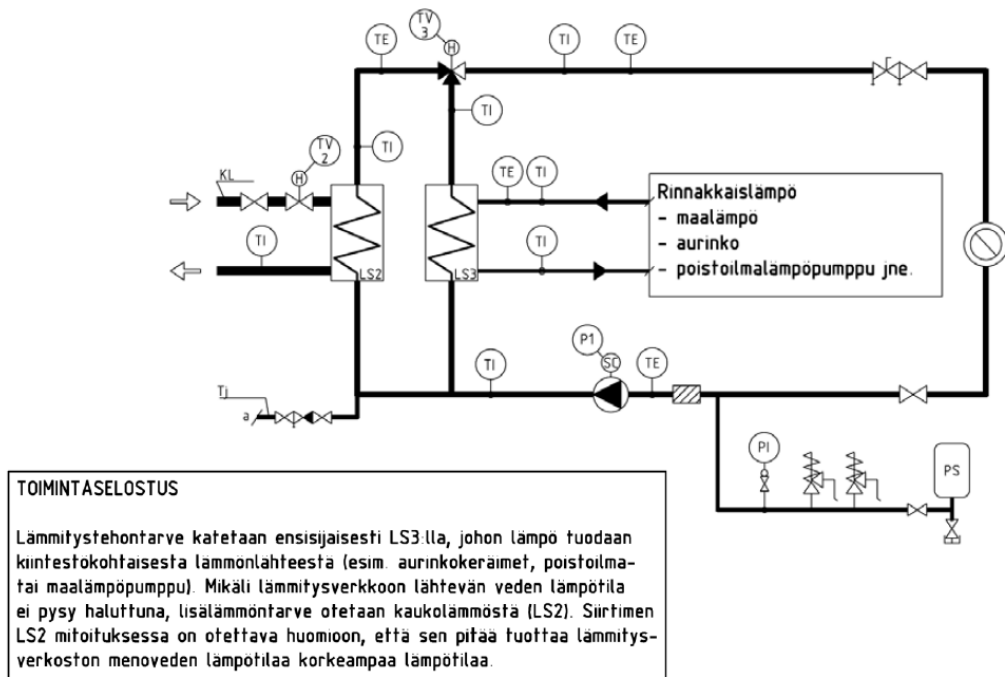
TV
3
H
TE
TI
TI
TE
TI
TV
2
TI
KL
H
TE
TI
Rinnakkaislämpö
- maalämpö
- aurinko
- poistoilmalämpöpumppu jne.
TI
TI
LS2
LS3
TI
P1
SC
TE
Tj
a
PI
PS

TOIMINTASELOSTUS

Lämmitystehontarve katetaan ensisijaisesti LS3:lla, johon lämpö tuodaan kiintestokohtaisesta lämmönlähteestä (esim. aurinkokeräimet, poistoilma- tai maalämpöpumppu). Mikäli lämmitysverkkoon lähtevän veden lämpötila ei pysy haluttuna, lisälämmöntarve otetaan kaukolämmöstä (LS2). Siirtimen LS2 mitoituksessa on otettava huomioon, että sen pitää tuottaa lämmitysverkoston menoveden lämpötilaa korkeampaa lämpötilaa.